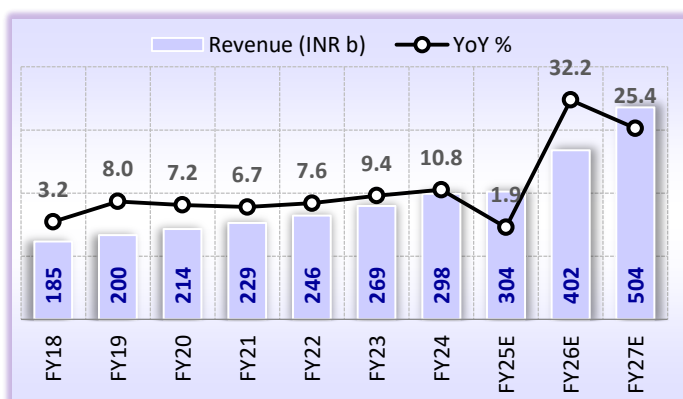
Revenue (INR b)
YoY %

| | FY18 | FY19 | FY20 | FY21 | FY22 | FY23 | FY24 | FY25E | FY26E | FY27E |
|---|---|---|---|---|---|---|---|---|---|---|
| Revenue (INR b) | 185 | 200 | 214 | 229 | 246 | 269 | 298 | 304 | 402 | 504 |
| YoY % | 3.2 | 8.0 | 7.2 | 6.7 | 7.6 | 9.4 | 10.8 | 1.9 | 32.2 | 25.4 |